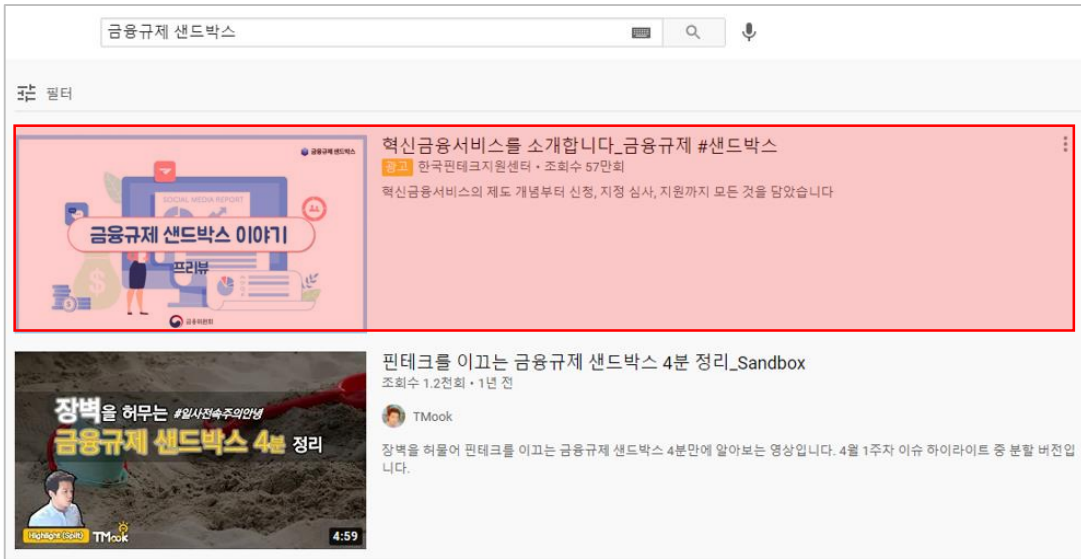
금융규제 샌드박스

필터

금융규제 샌드박스

SOCIAL MEDIA REPORT

금융규제 샌드박스 이야기

프리뷰

금융위원회

혁신금융서비스를 소개합니다_금융규제 #샌드박스

광고 한국핀테크지원센터 • 조회수 57만회

혁신금융서비스의 제도 개념부터 신청, 지정 심사, 지원까지 모든 것을 담았습니다

장벽을 허무는 #일사천속주의안녕

금융규제 샌드박스 4분 정리

Highlight (Split) TMook

4:59

핀테크를 이끄는 금융규제 샌드박스 4분 정리_Sandbox

조회수 1.2천회 • 1년 전

TMook

장벽을 허물어 핀테크를 이끄는 금융규제 샌드박스 4분만에 알아보는 영상입니다. 4월 1주차 이슈 하이라이트 중 분할 버전입니다.